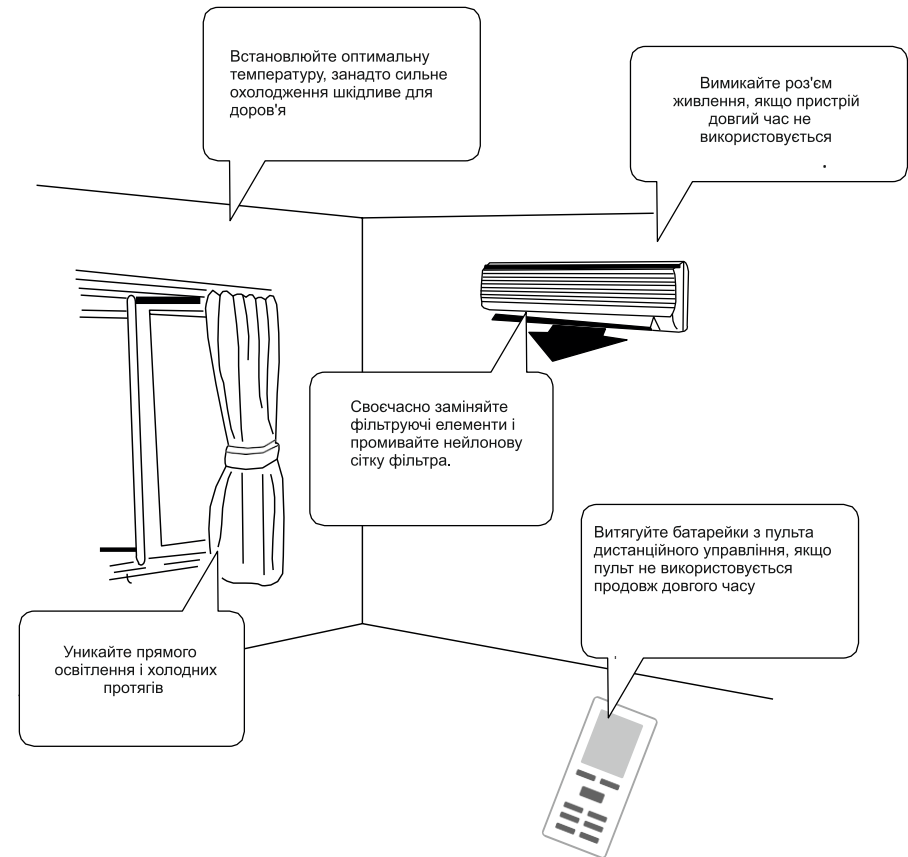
Встановлюйте оптимальну температуру, занадто сильне охолодження шкідливе для доров'я

Вимикайте роз'єм живлення, якщо пристрій довгий час не використовується
.

Своєчасно заміняйте фільтруючі елементи і промивайте нейлонову сітку фільтра.

Витягуйте батарейки з пульта дистанційного управління, якщо пульт не використовується продовж довгого часу

Уникайте прямого освітлення і холодних протягів